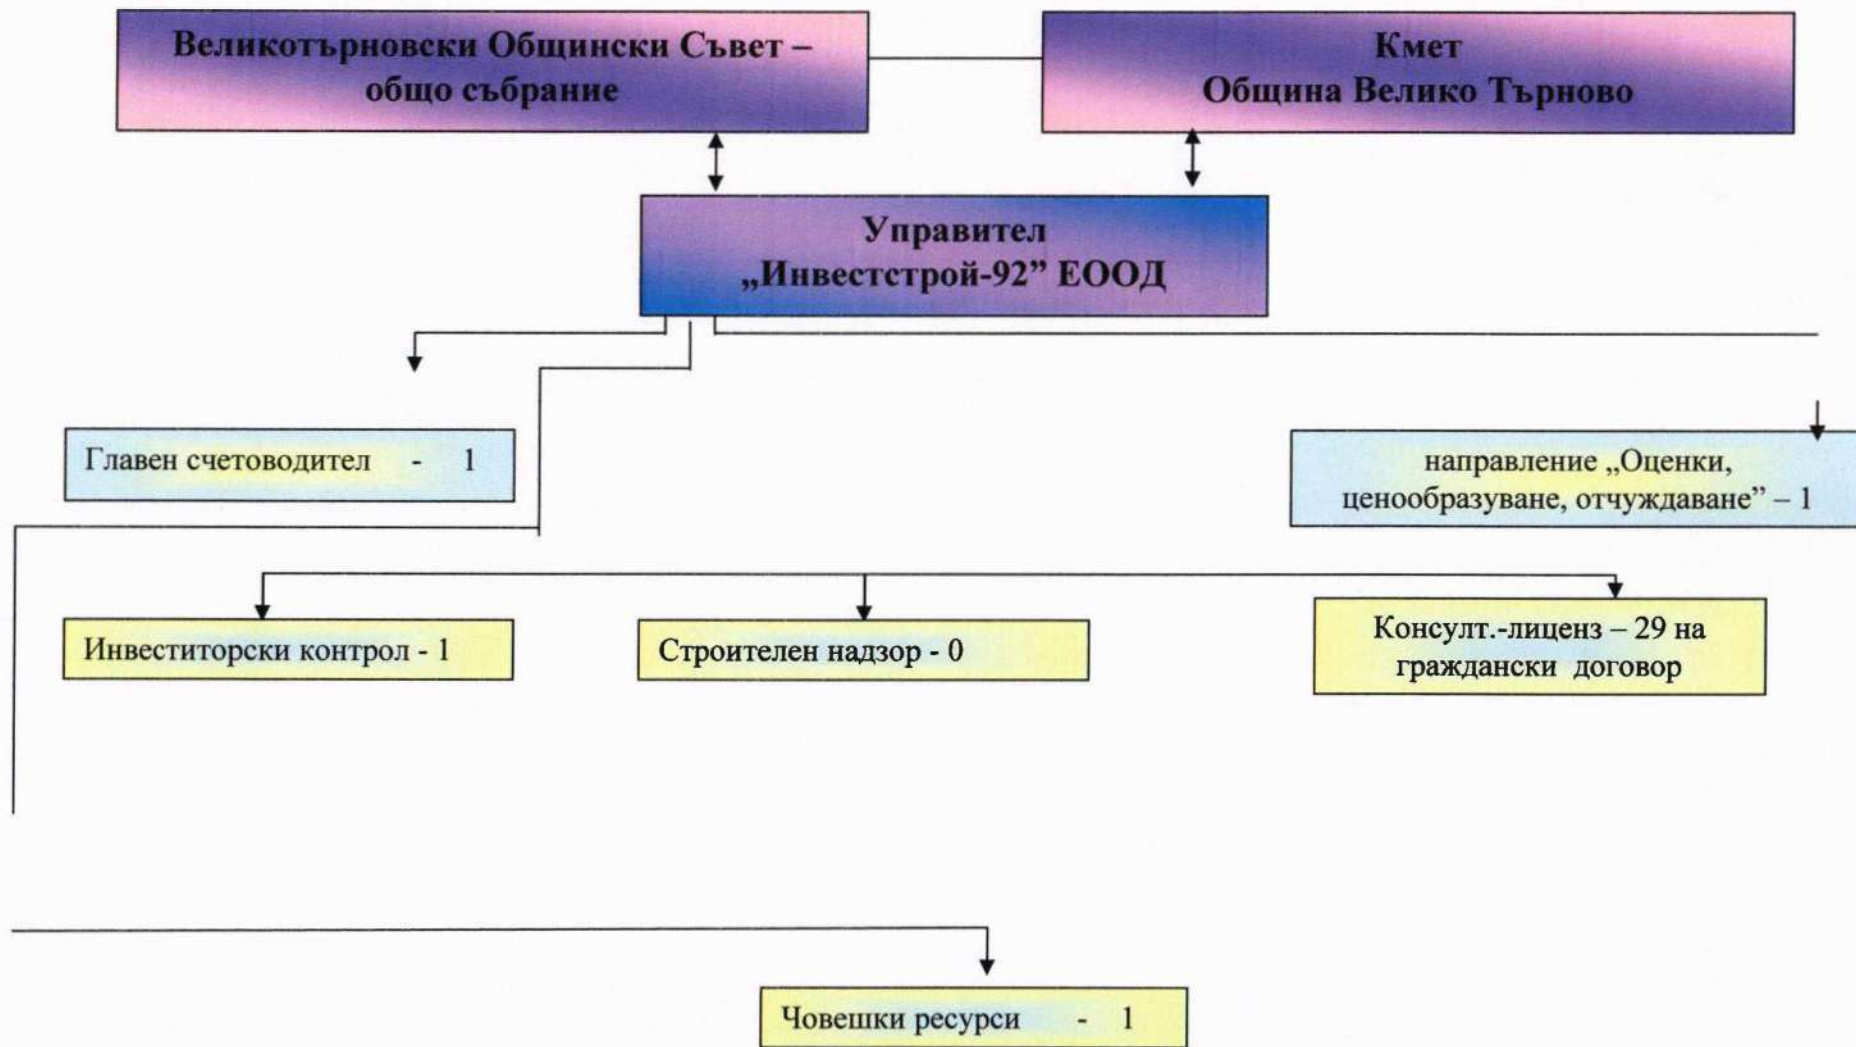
Великотърновски Общински Съвет – общо събрание

Кмет
Община Велико Търново

Управител
„Инвестстрой-92" ЕООД

Главен счетоводител - 1

направление „Оценки, ценообразуване, отчуждаване" – 1

Инвеститорски контрол - 1

Строителен надзор - 0

Консулт.-лиценз – 29 на граждански договор

Човешки ресурси - 1